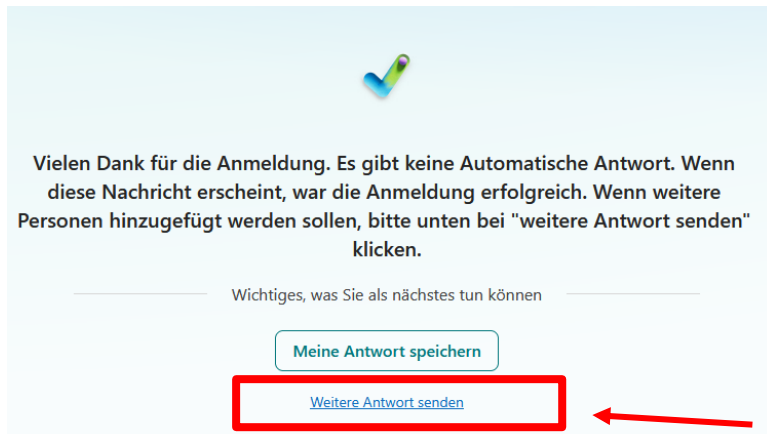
Vielen Dank für die Anmeldung. Es gibt keine Automatische Antwort. Wenn diese Nachricht erscheint, war die Anmeldung erfolgreich. Wenn weitere Personen hinzugefügt werden sollen, bitte unten bei "weitere Antwort senden" klicken.

Wichtiges, was Sie als nächstes tun können

Meine Antwort speichern

Weitere Antwort senden